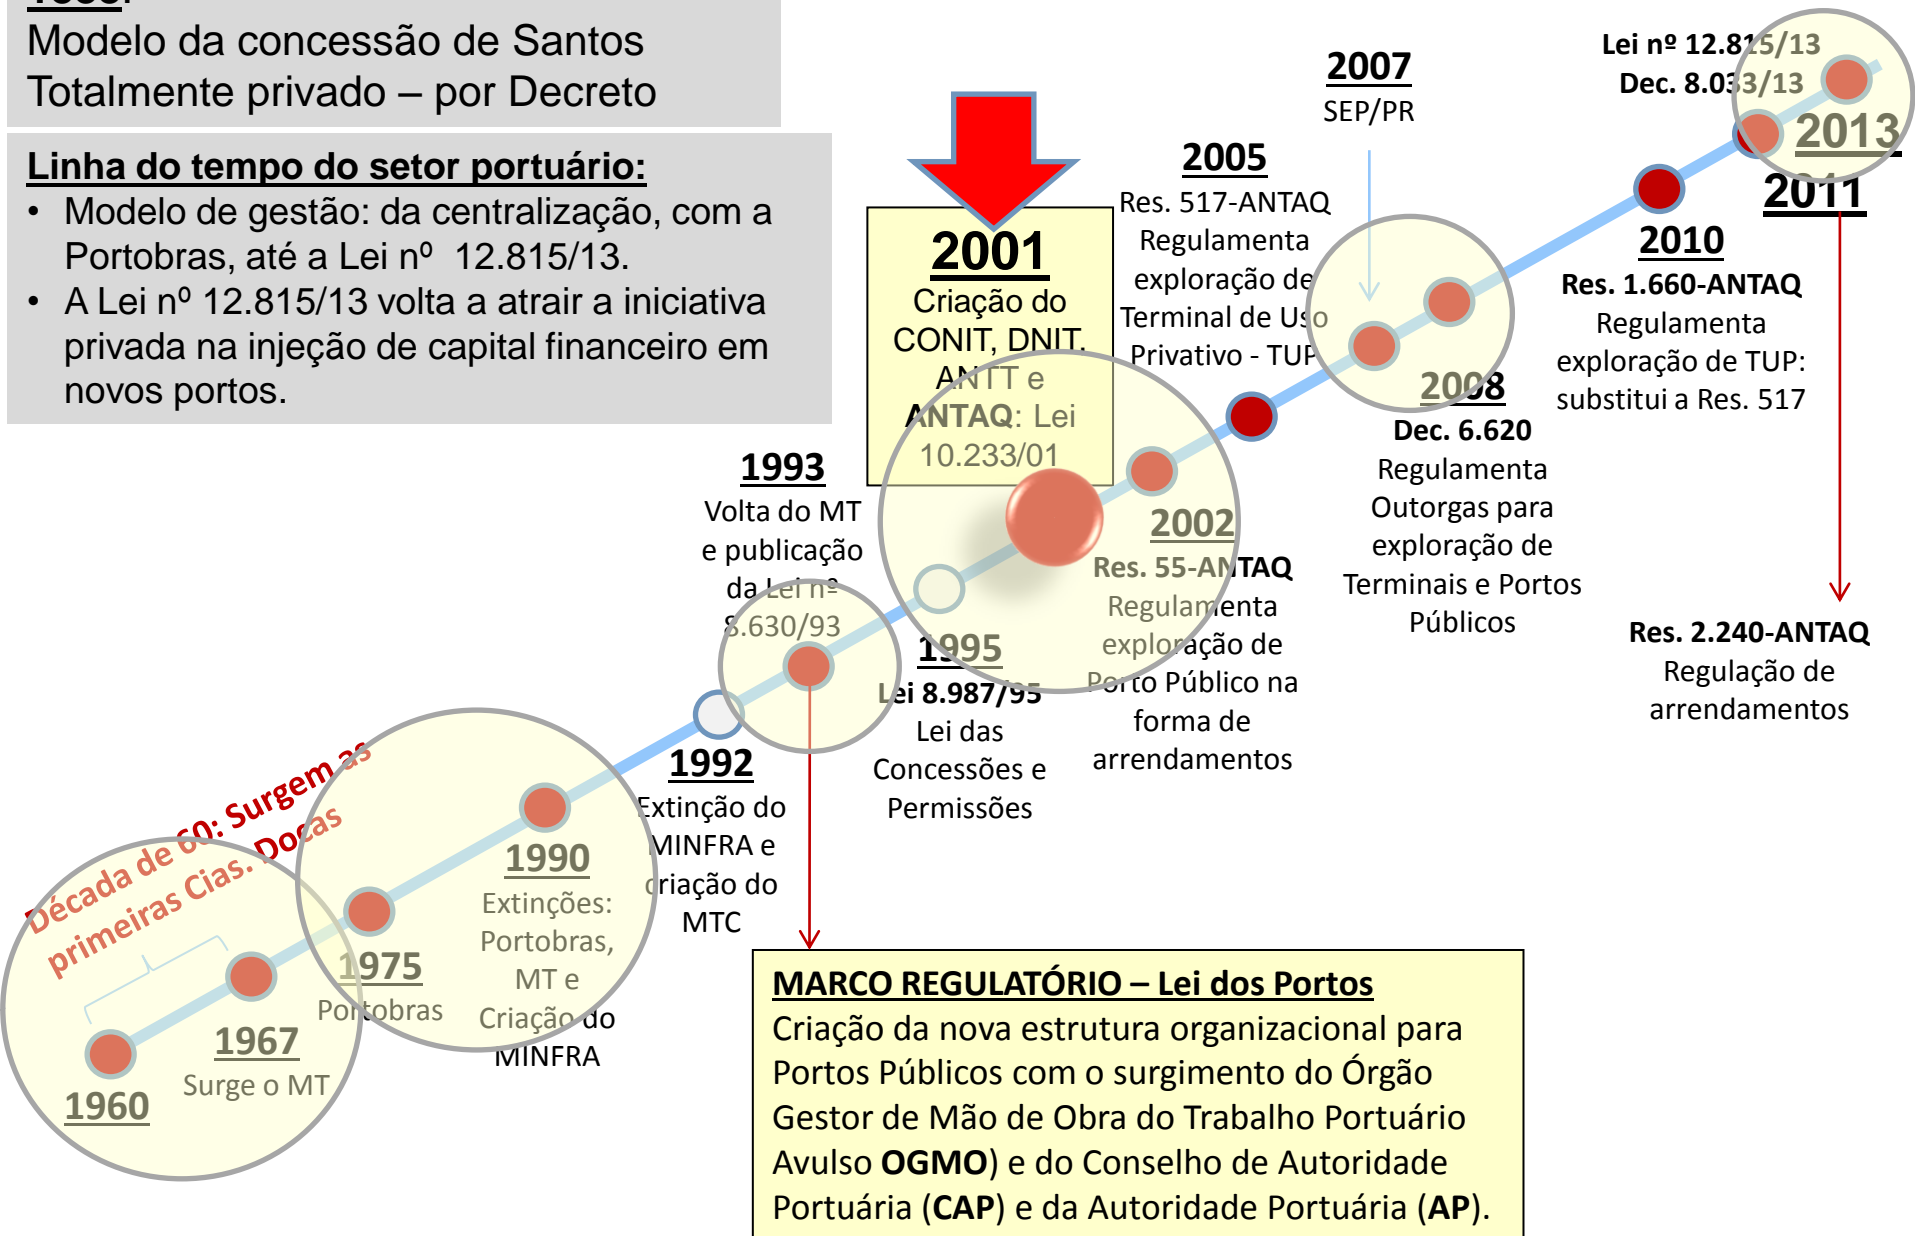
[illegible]

Modelo da concessão de Santos
Totalmente privado – por Decreto

Linha do tempo do setor portuário:
• Modelo de gestão: da centralização, com a Portobras, até a Lei nº 12.815/13.
• A Lei nº 12.815/13 volta a atrair a iniciativa privada na injeção de capital financeiro em novos portos.

2001
Criação do CONIT, DNIT, ANTT e ANTAQ: Lei 10.233/01

2005
Res. 517-ANTAQ
Regulamenta exploração de Terminal de Uso Privativo - TUP

2007
SEP/PR

Lei nº 12.815/13
Dec. 8.033/13
2013
2011

2010
Res. 1.660-ANTAQ
Regulamenta exploração de TUP: substitui a Res. 517

2008
Dec. 6.620
Regulamenta Outorgas para exploração de Terminais e Portos Públicos

Res. 2.240-ANTAQ
Regulação de arrendamentos

1993
Volta do MT e publicação da Lei nº 8.630/93

2002
Res. 55-ANTAQ
Regulamenta exploração de Porto Público na forma de arrendamentos

1995
Lei 8.987/95
Lei das Concessões e Permissões

1992
Extinção do MINFRA e criação do MTC

1990
Extinções: Portobras, MT e Criação do MINFRA

Década de 60: Surgem as primeiras Cias. Docas

1975
Portobras

1967
Surge o MT

1960

MARCO REGULATÓRIO – Lei dos Portos
Criação da nova estrutura organizacional para Portos Públicos com o surgimento do Órgão Gestor de Mão de Obra do Trabalho Portuário Avulso OGMO) e do Conselho de Autoridade Portuária (CAP) e da Autoridade Portuária (AP).